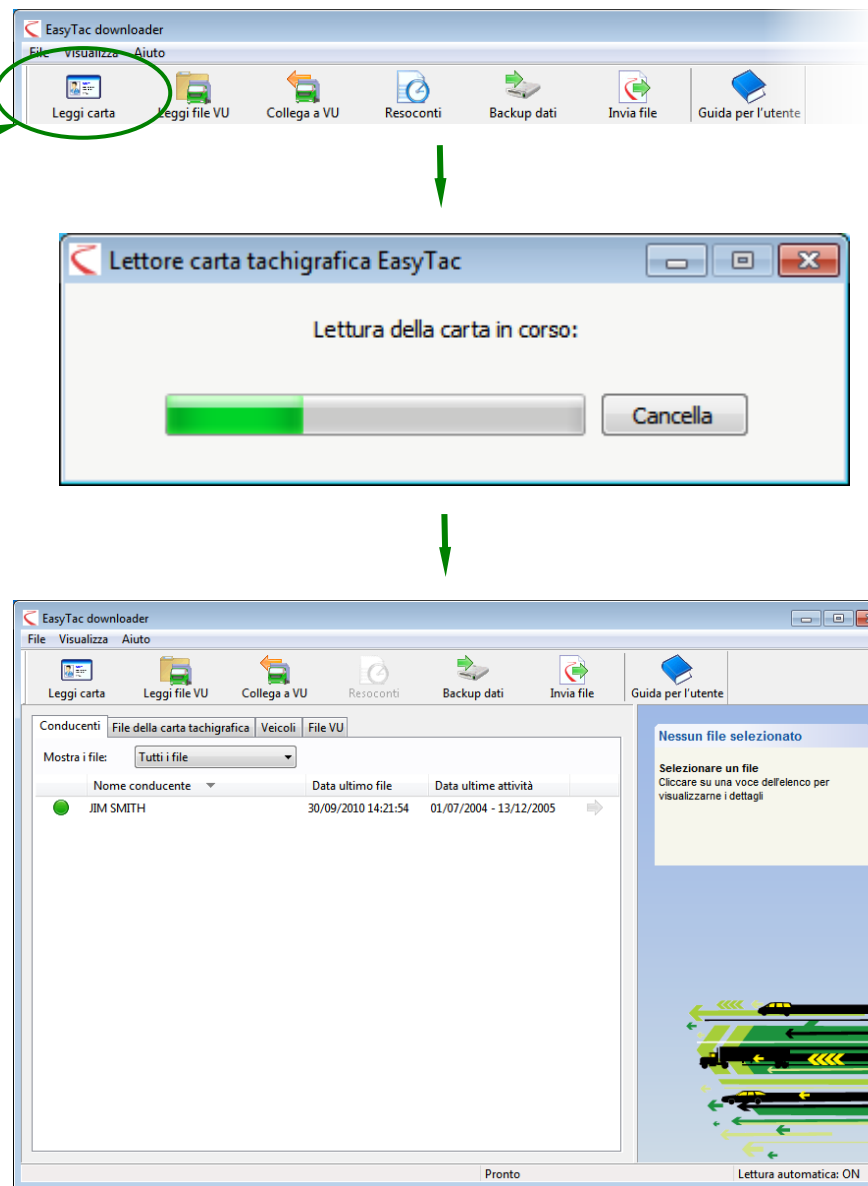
EasyTac downloader
File Visualizza Aiuto
Leggi carta
Leggi file VU
Collega a VU
Resoconti
Backup dati
Invia file
Guida per l'utente

Lettore carta tachigrafica EasyTac
Lettura della carta in corso:
Cancella

EasyTac downloader
File Visualizza Aiuto
Leggi carta
Leggi file VU
Collega a VU
Resoconti
Backup dati
Invia file
Guida per l'utente
Conducenti
File della carta tachigrafica
Veicoli
File VU
Mostra i file: Tutti i file

| | Nome conducente | Data ultimo file | Data ultime attività |
|---|---|---|---|
| | JIM SMITH | 30/09/2010 14:21:54 | 01/07/2004 - 13/12/2005 |

Nessun file selezionato
Selezionare un file
Cliccare su una voce dell'elenco per visualizzarne i dettagli
Pronto
Lettura automatica: ON